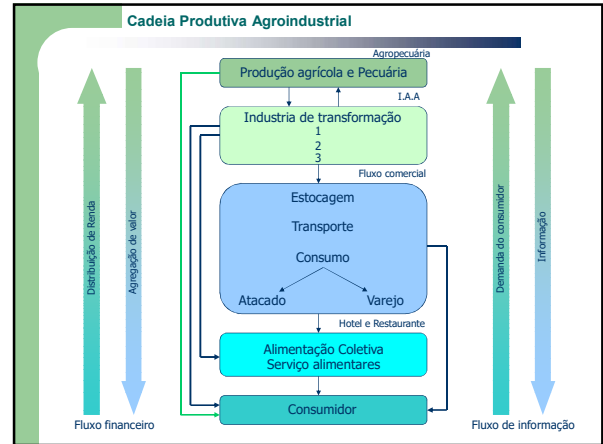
Cadeia Produtiva Agroindustrial

Agropecuária

Produção agrícola e Pecuária

I.A.A

Industria de transformação
1
2
3

Fluxo comercial

Estocagem

Transporte

Consumo

Atacado

Varejo

Hotel e Restaurante

Alimentação Coletiva
Serviço alimentares

Consumidor

Distribuição de Renda

Agregação de valor

Fluxo financeiro

Demanda do consumidor

Informação

Fluxo de informação